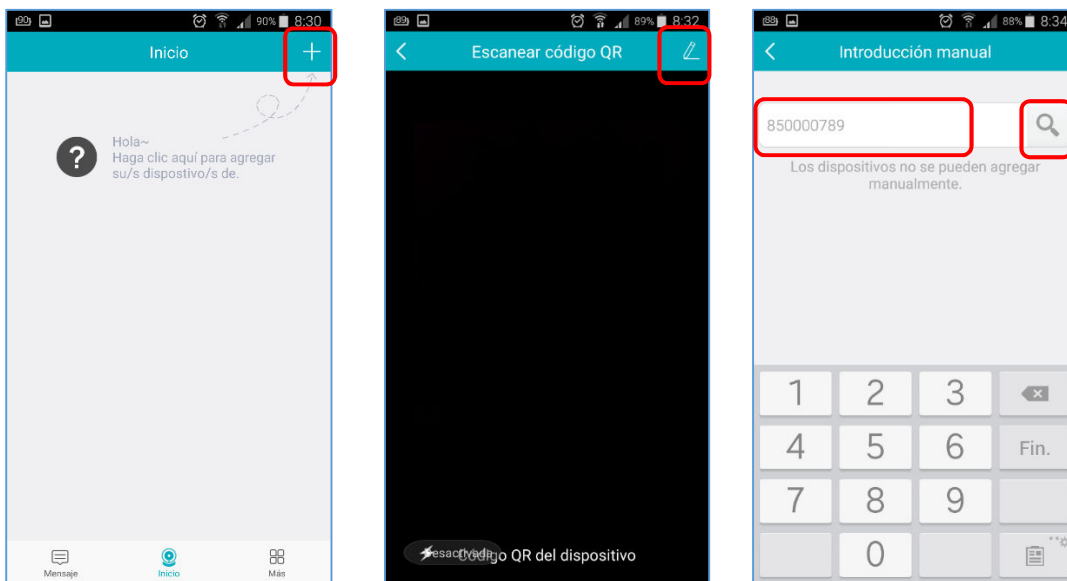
90% 8:30

Inicio

+

Hola~
Haga clic aquí para agregar su/s dispostivo/s de.

Mensaje

Inicio

Más

89% 8:32

Escanear código QR

Desactivado

Código QR del dispositivo

88% 8:34

Introducción manual

850000789

Los dispositivos no se pueden agregar manualmente.

1 2 3

4 5 6 Fin.

7 8 9

0